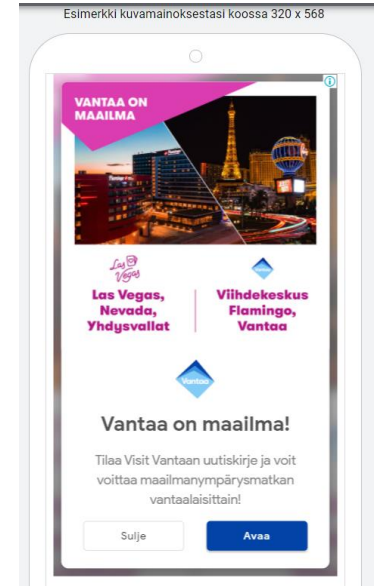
Esimerkki kuvamainoksestasi koossa 320 x 568

VANTAA ON MAAILMA

Las Vegas

Las Vegas, Nevada, Yhdysvallat

Vantaa

Viihdekeskus Flamingo, Vantaa

Vantaa

Vantaa on maailma!

Tilaa Visit Vantaan uutiskirje ja voit voittaa maailmanympärysmatkan vantaalaisittain!

Sulje

Avaa